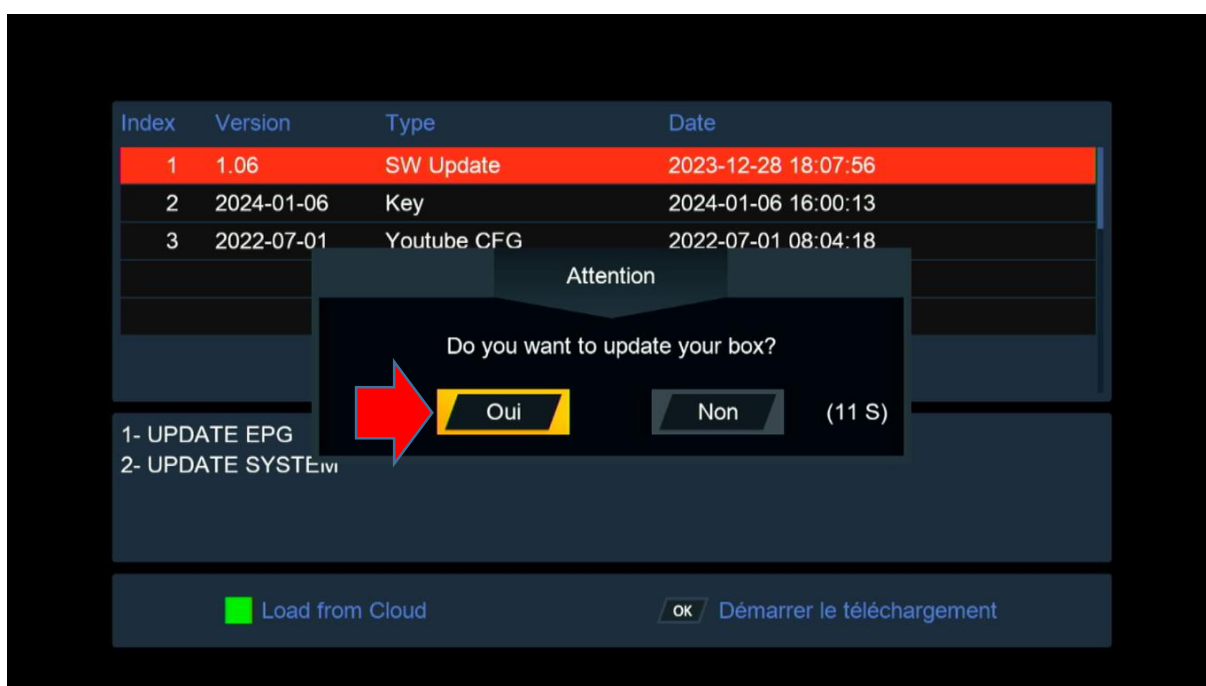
| Index | Version | Type | Date |
|---|---|---|---|
| 1 | 1.06 | SW Update | 2023-12-28 18:07:56 |
| 2 | 2024-01-06 | Key | 2024-01-06 16:00:13 |
| 3 | 2022-07-01 | Youtube CFG | 2022-07-01 08:04:18 |

Attention

Do you want to update your box?

Oui

Non

(11 S)

1- UPDATE EPG
2- UPDATE SYSTEM

Load from Cloud

OK Démarrer le téléchargement